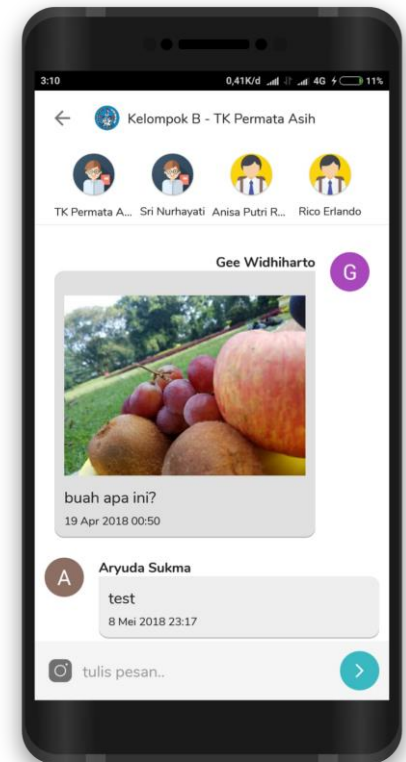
3:10

0,41K/d 4G 11%

Kelompok B - TK Permata Asih

TK Permata A... Sri Nurhayati Anisa Putri R... Rico Erlando

Gee Widhiharto

G

buah apa ini?

19 Apr 2018 00:50

A

Aryuda Sukma

test

8 Mei 2018 23:17

tulis pesan..